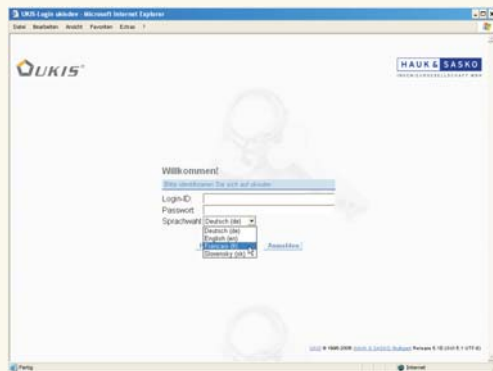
UKIS-Login aktuelle - Microsoft Internet Explorer

Datei Bearbeiten Ansicht Favoriten Extras ?

UKIS

HAUK & SASKO

Willkommen!

Bitte identifizieren Sie sich zur aktuellen

Login-ID:

Passwort:

Sprachwahl: Deutsch (de)

Deutsch (de)

English (en)

Français (fr)

Slovensky (sk)

Anmelden

UKIS © 1998-2008 HAUK & SASKO Stuttgart Release 5.18 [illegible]

Fertig

Internet